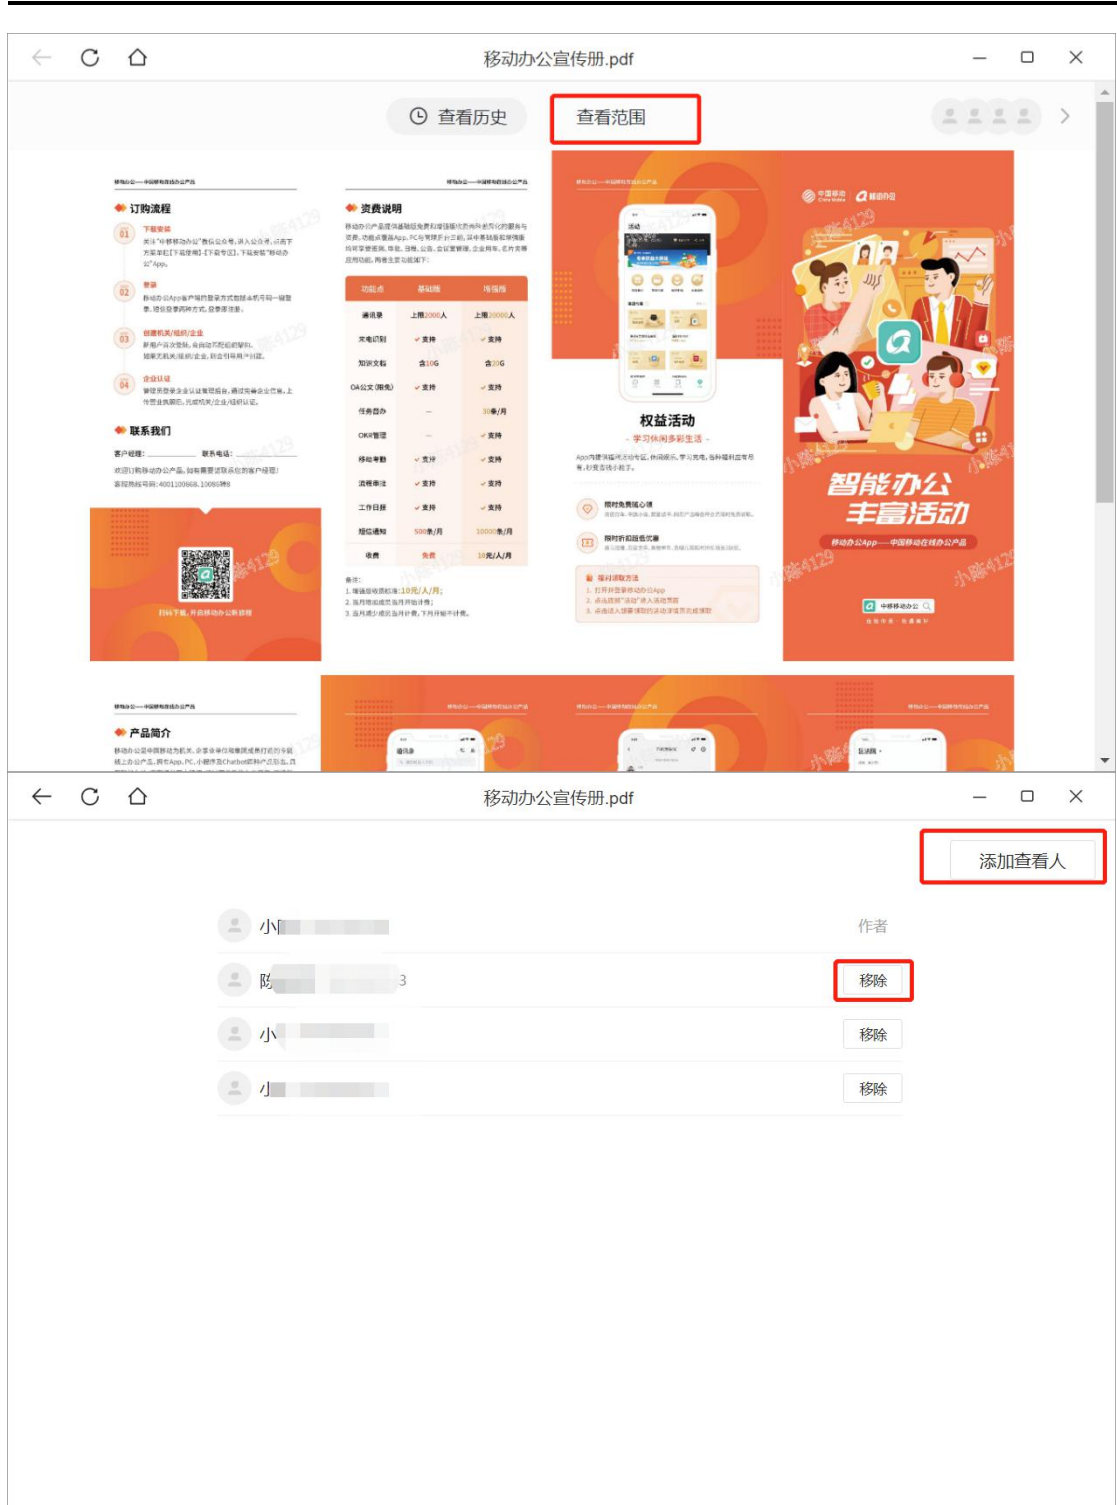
移动办公宣传册.pdf

查看历史 查看范围

移动办公——中国移动在线办公产品

订购流程

01 下载安装

02 登录

03 创建机关/组织/企业

04 企业认证

联系我们

客户经理： 联系电话：

扫码下载，开启移动办公新旅程

资费说明

| 功能点 | 基础版 | 增强版 |
|---|---|---|
| 通讯录 | 上限2000人 | 上限20000人 |
| 来电识别 | 支持 | 支持 |
| 知识文档 | 含10G | 含20G |
| OA公文(限免) | 支持 | 支持 |
| 任务督办 | — | 30条/月 |
| OKR管理 | — | 支持 |
| 移动考勤 | 支持 | 支持 |
| 消费审批 | 支持 | 支持 |
| 工作日报 | 支持 | 支持 |
| 短信通知 | 500条/月 | 10000条/月 |
| 收费 | 免费 | 10元/人/月 |

权益活动
- 学习休闲多彩生活 -

限时免费领心愿

限时折扣抵扣优惠

福利领取方法

中国移动 China Mobile 移动办公

智能办公
丰富活动

移动办公App——中国移动在线办公产品

小陈4129

产品简介

移动办公宣传册.pdf

添加查看人

小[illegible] 作者
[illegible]3 移除
小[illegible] 移除
小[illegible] 移除